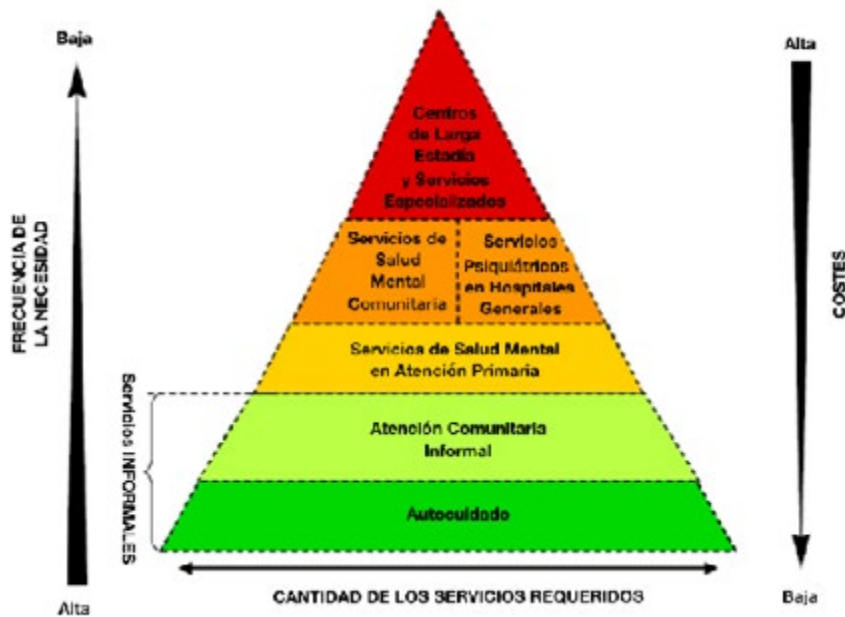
Baja

FRECUENCIA DE LA NECESIDAD

Alta

Centros de Larga Estadía y Servicios Especializados

Servicios de Salud Mental Comunitaria

Servicios Psiquiátricos en Hospitales Generales

Servicios de Salud Mental en Atención Primaria

Servicios INFORMALES

Atención Comunitaria Informal

Autocuidado

CANTIDAD DE LOS SERVICIOS REQUERIDOS

Alta

COSTES

Baja